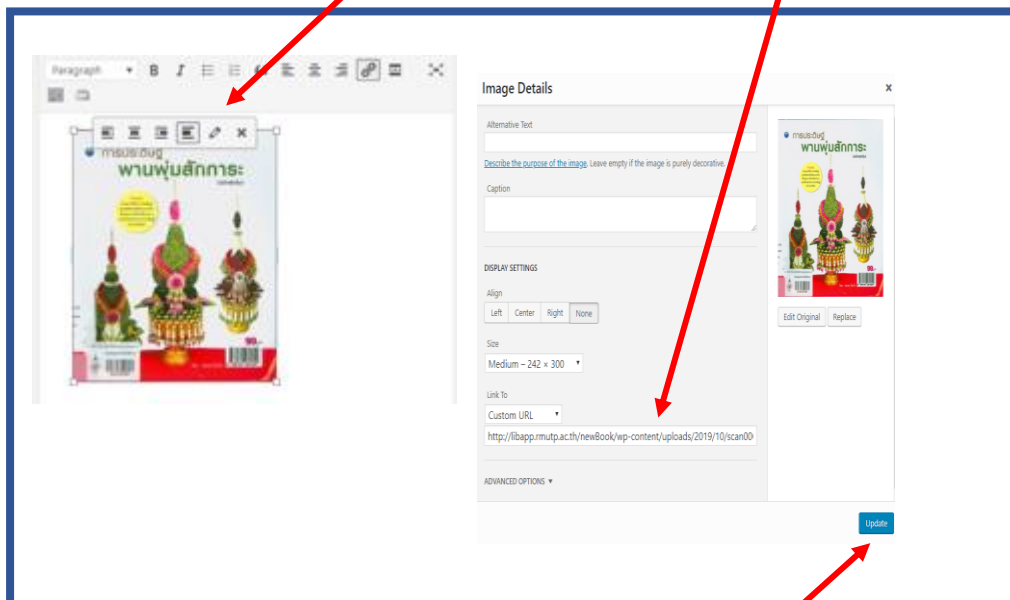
Paragraph

การประดิษฐ์
พานพุ่มสักการะ

Image Details

Alternative Text

Describe the purpose of the image. Leave empty if the image is purely decorative.

Caption

DISPLAY SETTINGS

Align

Left Center Right None

Size

Medium – 242 × 300

Link To

Custom URL

http://libapp.rmutp.ac.th/newBook/wp-content/uploads/2019/10/scan00

ADVANCED OPTIONS ▼

การประดิษฐ์
พานพุ่มสักการะ

Edit Original Replace

Update